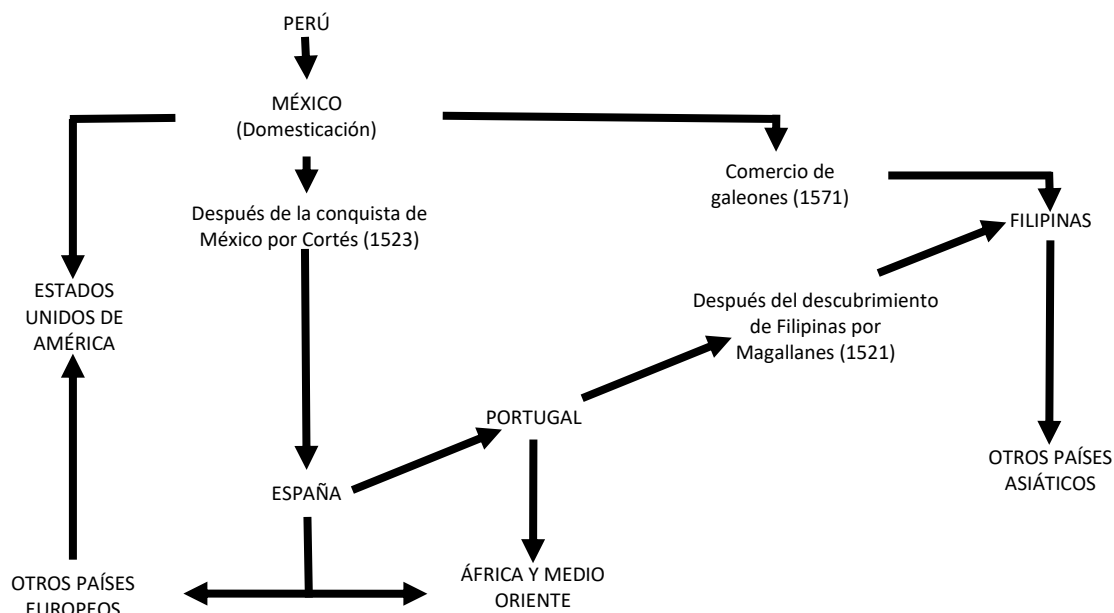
PERÚ

MÉXICO
(Domesticación)

Comercio de galeones (1571)

FILIPINAS

Después de la conquista de México por Cortés (1523)

ESTADOS UNIDOS DE AMÉRICA

Después del descubrimiento de Filipinas por Magallanes (1521)

PORTUGAL

OTROS PAÍSES ASIÁTICOS

ESPAÑA

OTROS PAÍSES EUROPEOS

ÁFRICA Y MEDIO ORIENTE